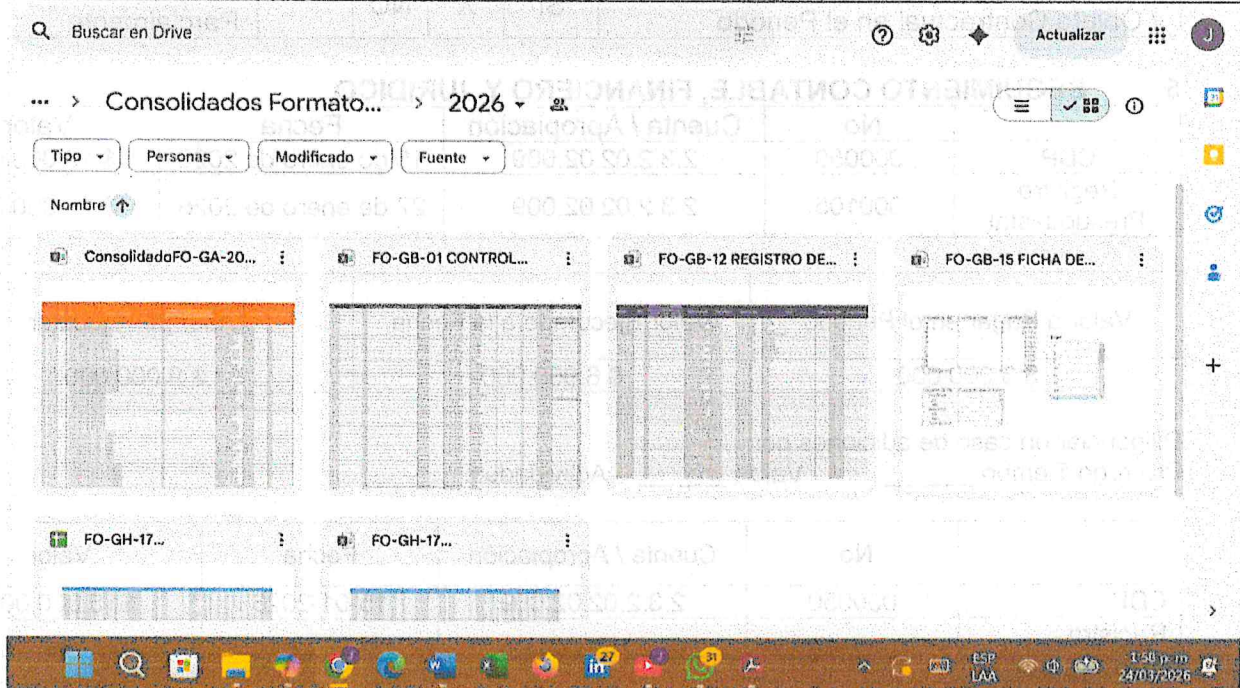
Buscar en Drive

Actualizar

J

... > Consolidados Formato... > 2026

Tipo
Personas
Modificado
Fuente

Nombre

ConsolidadoFO-GA-20...

FO-GB-01 CONTROL...

FO-GB-12 REGISTRO DE...

FO-GB-15 FICHA DE...

FO-GH-17...

FO-GH-17...

ESP
LAA

1:50 p. m.
24/03/2026